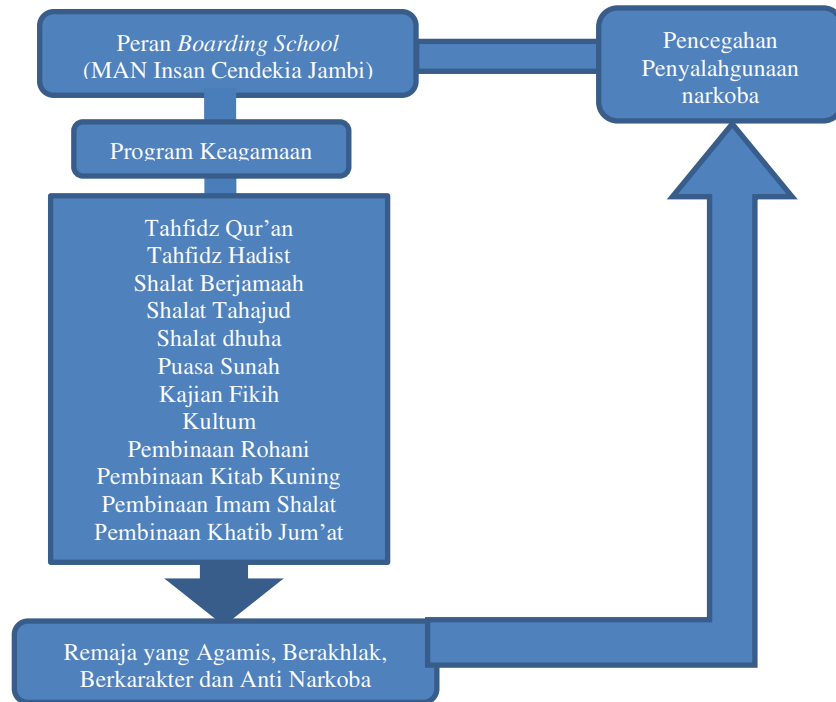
Peran *Boarding School*
(MAN Insan Cendekia Jambi)

Pencegahan Penyalahgunaan narkoba

Program Keagamaan

Tahfidz Qur'an
Tahfidz Hadist
Shalat Berjamaah
Shalat Tahajud
Shalat dhuha
Puasa Sunah
Kajian Fikih
Kultum
Pembinaan Rohani
Pembinaan Kitab Kuning
Pembinaan Imam Shalat
Pembinaan Khatib Jum'at

Remaja yang Agamis, Berakhlak, Berkarakter dan Anti Narkoba